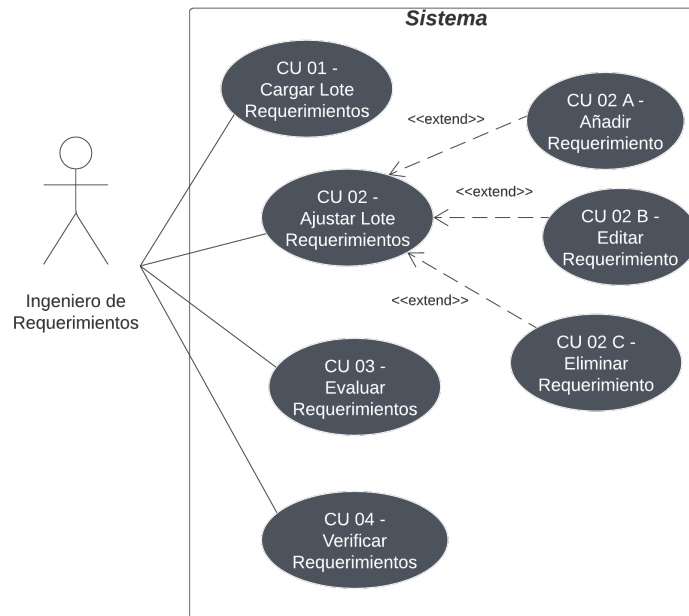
Sistema

Ingeniero de Requerimientos

CU 01 - Cargar Lote Requerimientos

CU 02 - Ajustar Lote Requerimientos

CU 03 - Evaluar Requerimientos

CU 04 - Verificar Requerimientos

<<extend>>

CU 02 A - Añadir Requerimiento

<<extend>>

CU 02 B - Editar Requerimiento

<<extend>>

CU 02 C - Eliminar Requerimiento